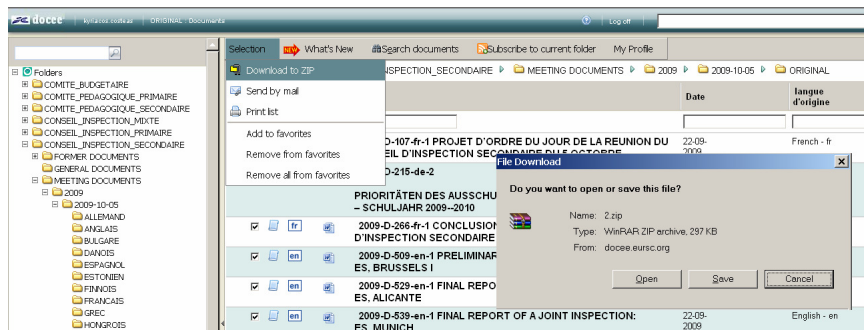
docee | kyriacos.costa.ai | ORIGINAL - Documents

Log off

Folders
COMITE_BUDGETAIRE
COMITE_PEDAGOGIQUE_PRIMAIRE
COMITE_PEDAGOGIQUE_SECONDAIRE
CONSEIL_INSPECTION_MIXTE
CONSEIL_INSPECTION_PRIMAIRE
CONSEIL_INSPECTION_SECONDAIRE
FORMER DOCUMENTS
GENERAL DOCUMENTS
MEETING DOCUMENTS
2009
2009-10-05
ALLEMAND
ANGLAIS
BULGARE
DANOIS
ESPAGNOL
ESTONIEN
FINNOIS
FRANCAIS
GREC
HONGROIS

Selection | What's New | Search documents | Subscribe to current folder | My Profile

Download to ZIP
Send by mail
Print list
Add to favorites
Remove from favorites
Remove all from favorites

INSPECTION_SECONDAIRE ▷ MEETING DOCUMENTS ▷ 2009 ▷ 2009-10-05 ▷ ORIGINAL

| | Date | langue d'origine |
|---|---|---|
| D-107-fr-1 PROJET D'ORDRE DU JOUR DE LA REUNION DU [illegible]EIL D'INSPECTION SECONDAIRE DU 5 OCTOBRE | 22-09-2009 | French - fr |
| D-215-de-2 PRIORITÄTEN DES AUSSCHU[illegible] – SCHULJAHR 2009--2010 | | |
| fr 2009-D-266-fr-1 CONCLUSION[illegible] D'INSPECTION SECONDAIRE | | |
| en 2009-D-509-en-1 PRELIMINAR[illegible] ES, BRUSSELS I | | |
| en 2009-D-529-en-1 FINAL REPO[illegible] ES, ALICANTE | | |
| en 2009-D-539-en-1 FINAL REPORT OF A JOINT INSPECTION: ES, MUNICH | 22-09-2009 | English - en |

File Download
Do you want to open or save this file?
Name: 2.zip
Type: WinRAR ZIP archive, 297 KB
From: docee.eursc.org
Open | Save | Cancel